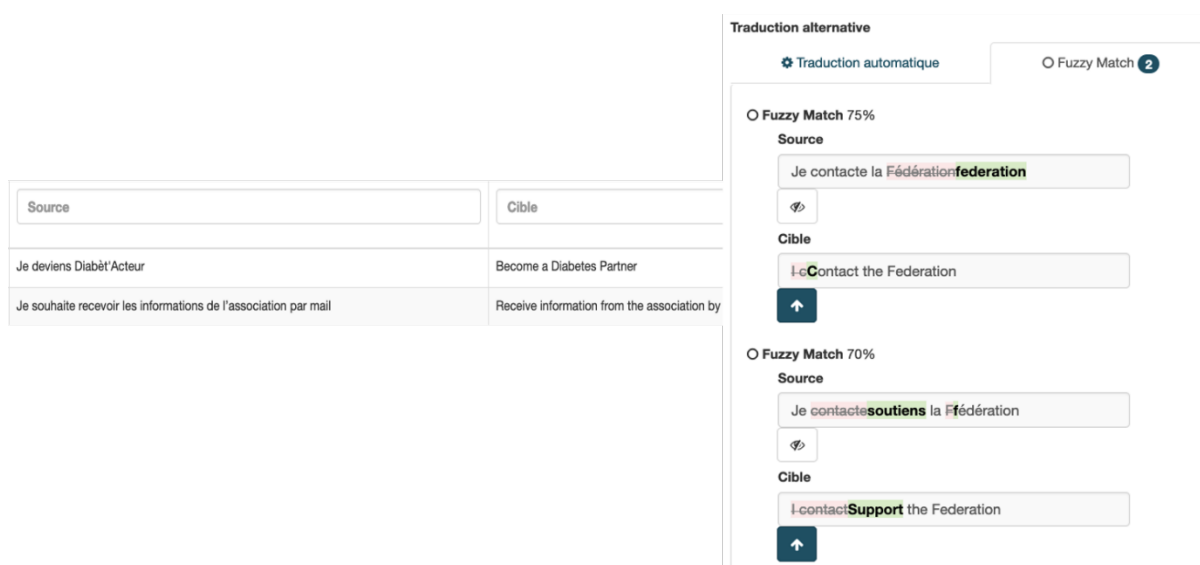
| Source | Cible |
|---|---|
| Je deviens Diabèt'Acteur | Become a Diabetes Partner |
| Je souhaite recevoir les informations de l'association par mail | Receive information from the association by |

Traduction alternative

Traduction automatique

Fuzzy Match 2

Fuzzy Match 75%

Source

Je contacte la Fédérationfederation

Cible

I cContact the Federation

Fuzzy Match 70%

Source

Je contactesoutiens la Ffédération

Cible

I contactSupport the Federation